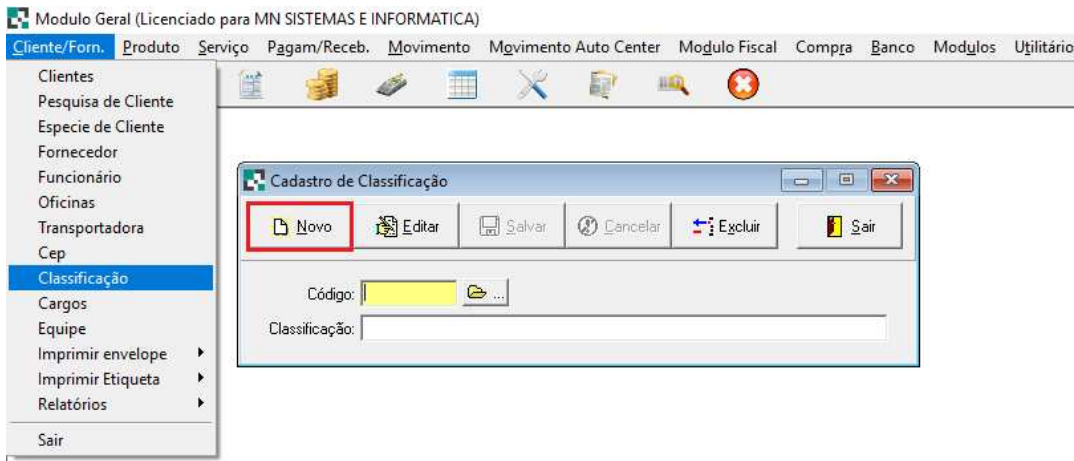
Modulo Geral (Licenciado para MN SISTEMAS E INFORMATICA)

Cliente/Forn. Produto Serviço Pagam/Receb. Movimento Movimento Auto Center Modulo Fiscal Compra Banco Modulos Utilitário

Clientes
Pesquisa de Cliente
Especie de Cliente
Fornecedor
Funcionário
Oficinas
Transportadora
Cep
Classificação
Cargos
Equipe
Imprimir envelope
Imprimir Etiqueta
Relatórios
Sair

Cadastro de Classificação

Novo Editar Salvar Cancelar Excluir Sair

Código: ...
Classificação: